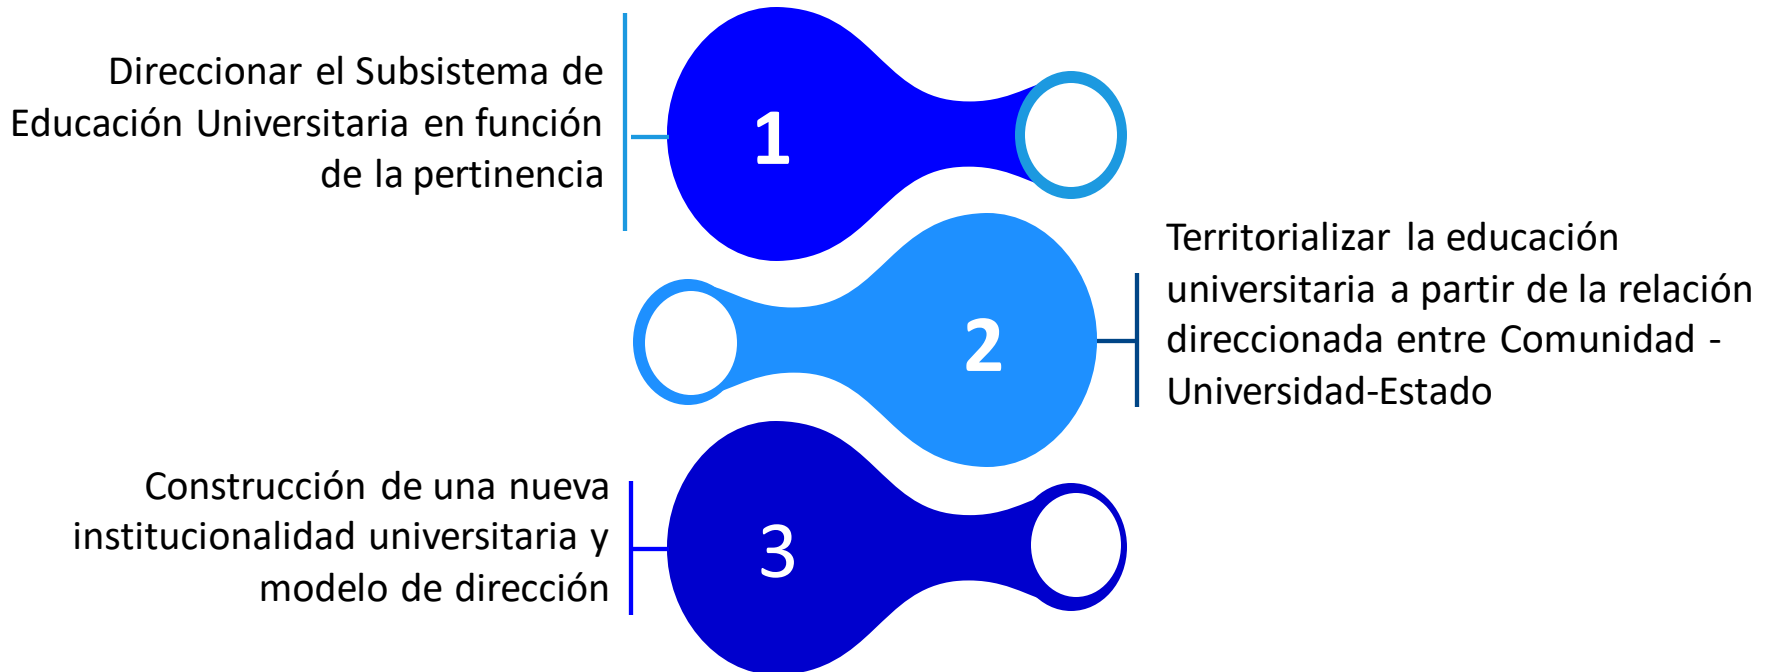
Direccionar el Subsistema de Educación Universitaria en función de la pertinencia

1

Territorializar la educación universitaria a partir de la relación direccionada entre Comunidad - Universidad-Estado

2

Construcción de una nueva institucionalidad universitaria y modelo de dirección

3